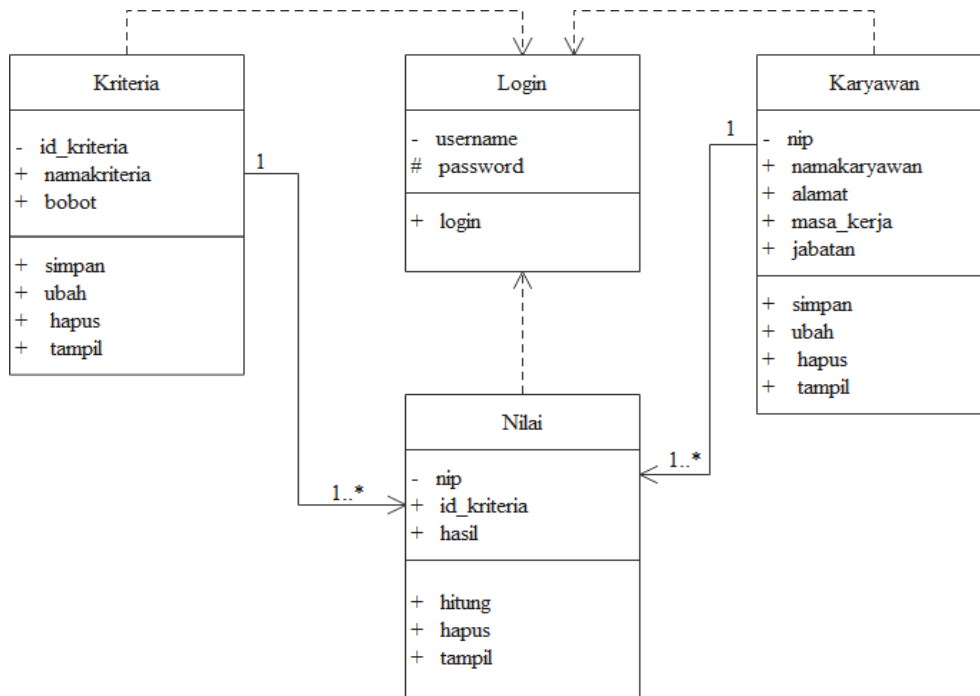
Kriteria

- id_kriteria
+ namakriteria
+ bobot

+ simpan
+ ubah
+ hapus
+ tampil

1

Login

- username
# password

+ login

Karyawan

- nip
+ namakaryawan
+ alamat
+ masa_kerja
+ jabatan

+ simpan
+ ubah
+ hapus
+ tampil

1

1..*

Nilai

- nip
+ id_kriteria
+ hasil

+ hitung
+ hapus
+ tampil

1..*